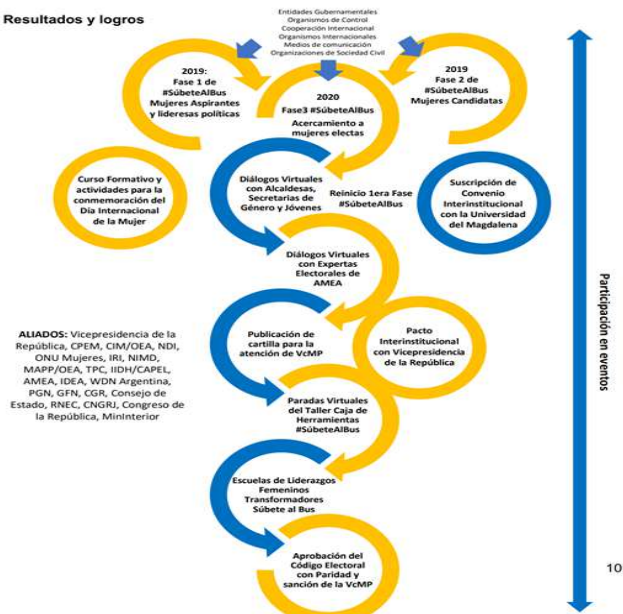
Resultados y logros

Entidades Gubernamentales
Organismos de Control
Cooperación Internacional
Organismos Internacionales
Medios de comunicación
Organizaciones de Sociedad Civil

2019:
Fase 1 de
#SúbeteAlBus
Mujeres Aspirantes
y lideresas políticas

2020
Fase3 #SúbeteAlBus
Acercamiento a
mujeres electas

2019
Fase 2 de
#SúbeteAlBus
Mujeres Candidatas

Curso Formativo y actividades para la conmemoración del Día Internacional de la Mujer

Diálogos Virtuales con Alcaldesas, Secretarias de Género y Jóvenes

Reinicio 1era Fase #SúbeteAlBus

Suscripción de Convenio Interinstitucional con la Universidad del Magdalena

Diálogos Virtuales con Expertas Electorales de AMEA

ALIADOS: Vicepresidencia de la República, CPEM, CIM/OEA, NDI, ONU Mujeres, IRI, NIMD, MAPP/OEA, TPC, IIDH/CAPEL, AMEA, IDEA, WDN Argentina, PGN, GFN, CGR, Consejo de Estado, RNEC, CNGRJ, Congreso de la República, MinInterior

Publicación de cartilla para la atención de VcMP

Pacto Interinstitucional con Vicepresidencia de la República

Paradas Virtuales del Taller Caja de Herramientas #SúbeteAlBus

Escuelas de Liderazgos Femeninos Transformadores Súbete al Bus

Aprobación del Código Electoral con Paridad y sanción de la VcMP

Participación en eventos

10